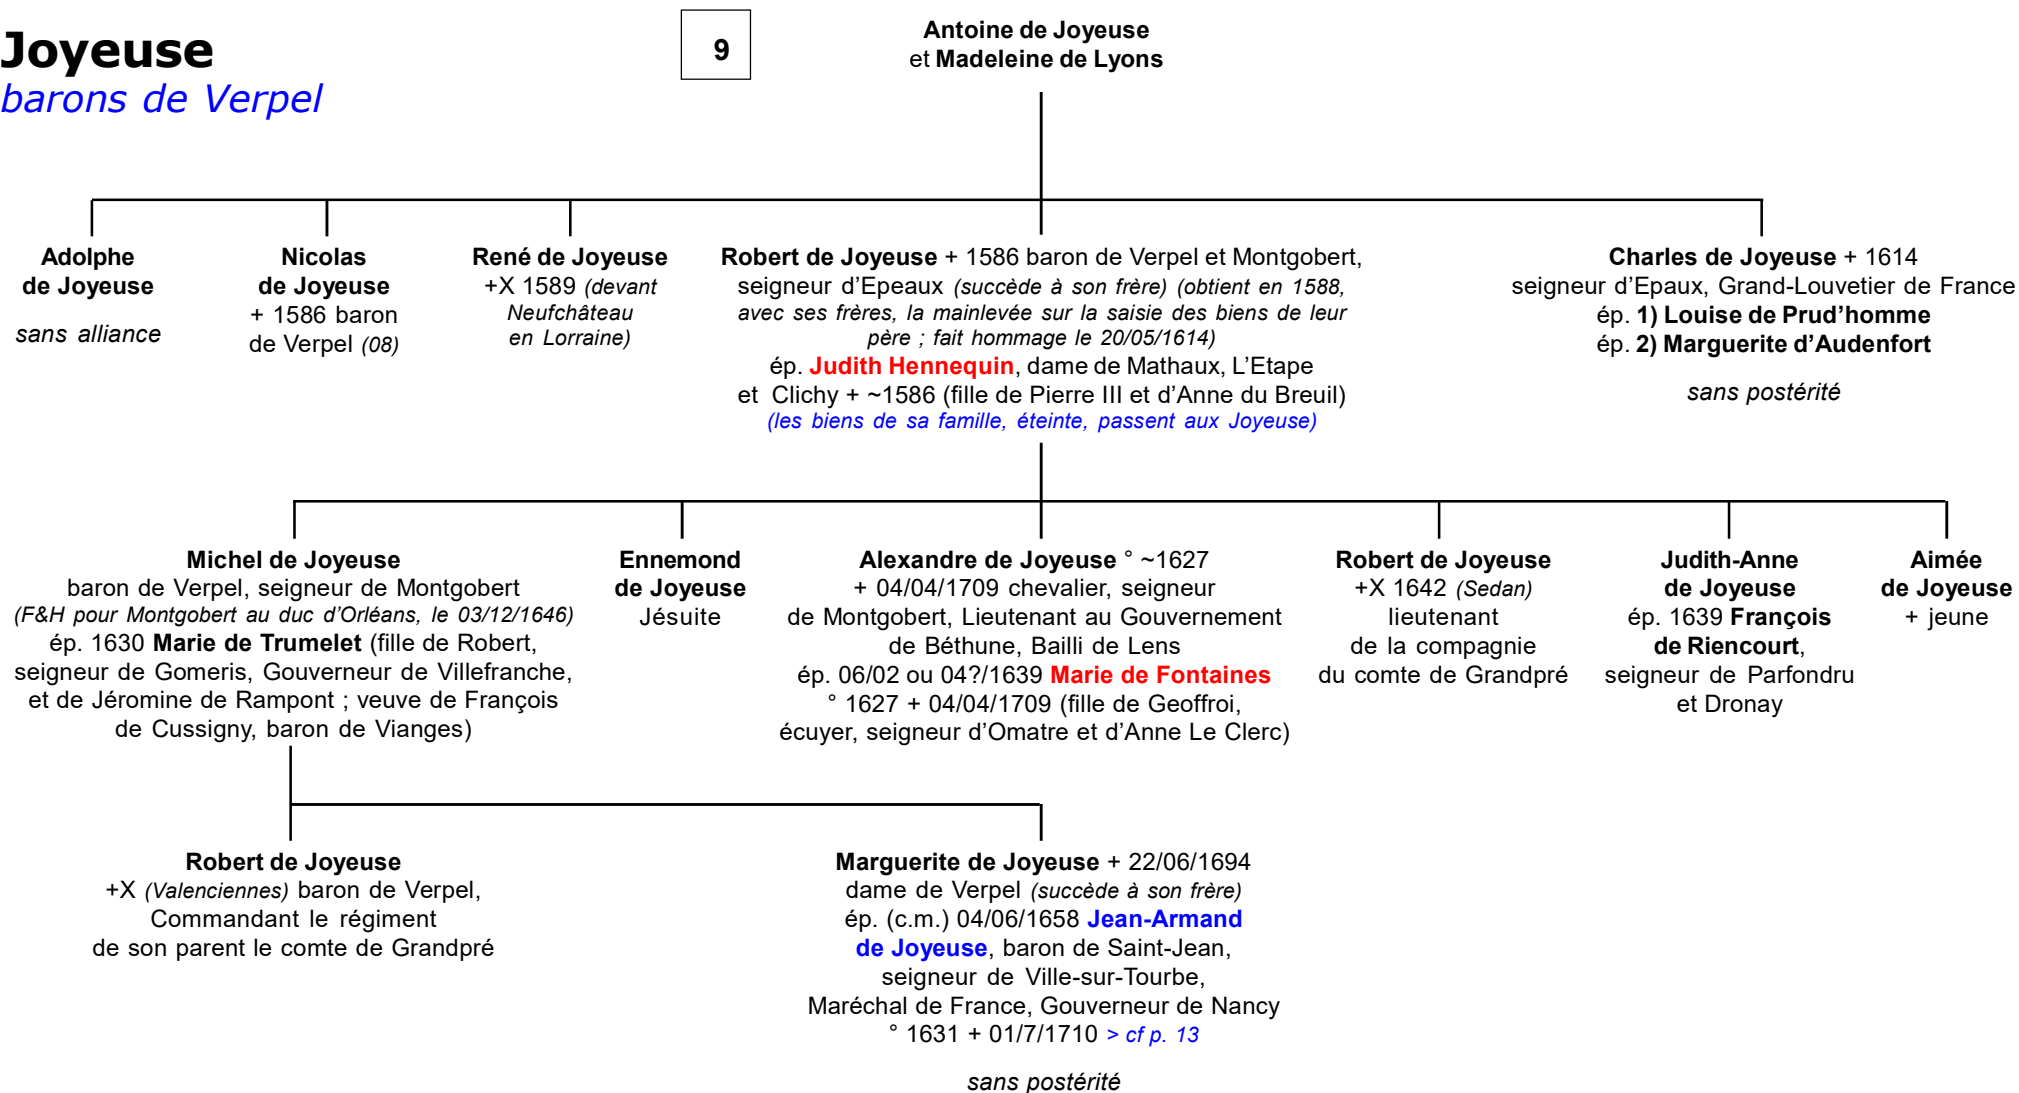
Joyeuse
barons de Verpel

9

Antoine de Joyeuse
et Madeleine de Lyons

Adolphe de Joyeuse
sans alliance

Nicolas de Joyeuse
+ 1586 baron de Verpel (08)

René de Joyeuse
+X 1589 (devant Neufchâteau en Lorraine)

Robert de Joyeuse + 1586 baron de Verpel et Montgobert, seigneur d'Epeaux (succède à son frère) (obtient en 1588, avec ses frères, la mainlevée sur la saisie des biens de leur père ; fait hommage le 20/05/1614)
ép. Judith Hennequin, dame de Mathaux, L'Etape et Clichy + ~1586 (fille de Pierre III et d'Anne du Breuil)
(les biens de sa famille, éteinte, passent aux Joyeuse)

Charles de Joyeuse + 1614
seigneur d'Epaux, Grand-Louvetier de France
ép. 1) Louise de Prud'homme
ép. 2) Marguerite d'Audenfort
sans postérité

Michel de Joyeuse
baron de Verpel, seigneur de Montgobert
(F&H pour Montgobert au duc d'Orléans, le 03/12/1646)
ép. 1630 Marie de Trumelet (fille de Robert, seigneur de Gomeris, Gouverneur de Villefranche, et de Jéromine de Rampont ; veuve de François de Cussigny, baron de Vianges)

Ennemond de Joyeuse
Jésuite

Alexandre de Joyeuse ° ~1627
+ 04/04/1709 chevalier, seigneur de Montgobert, Lieutenant au Gouvernement de Béthune, Bailli de Lens
ép. 06/02 ou 04?/1639 Marie de Fontaines
° 1627 + 04/04/1709 (fille de Geoffroi, écuyer, seigneur d'Omatre et d'Anne Le Clerc)

Robert de Joyeuse
+X 1642 (Sedan)
lieutenant de la compagnie du comte de Grandpré

Judith-Anne de Joyeuse
ép. 1639 François de Riencourt, seigneur de Parfondru et Dronay

Aimée de Joyeuse
+ jeune

Robert de Joyeuse
+X (Valenciennes) baron de Verpel, Commandant le régiment de son parent le comte de Grandpré

Marguerite de Joyeuse + 22/06/1694
dame de Verpel (succède à son frère)
ép. (c.m.) 04/06/1658 Jean-Armand de Joyeuse, baron de Saint-Jean, seigneur de Ville-sur-Tourbe, Maréchal de France, Gouverneur de Nancy
° 1631 + 01/7/1710 > cf p. 13

sans postérité